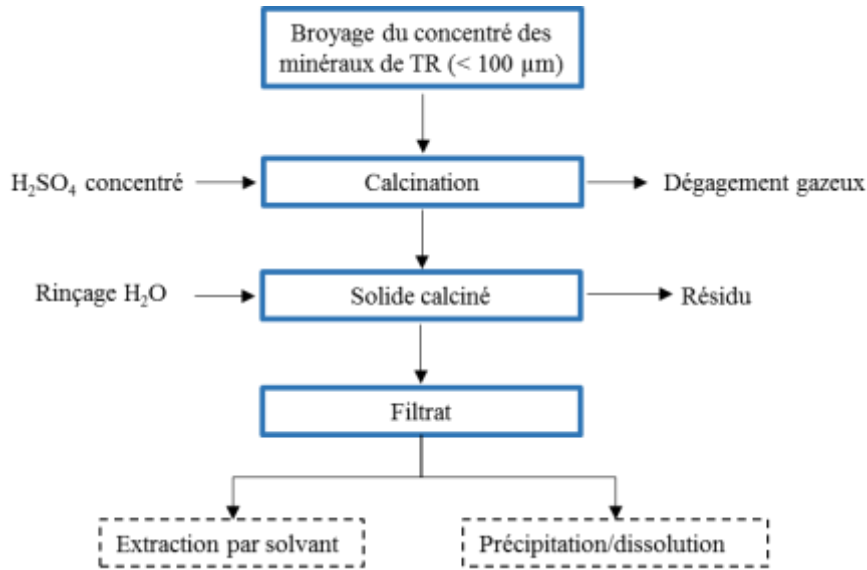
Broyage du concentré des minéraux de TR (< 100 µm)

$H_2SO_4$ concentré

Calcination

Dégagement gazeux

Rinçage $H_2O$

Solide calciné

Résidu

Filtrat

Extraction par solvant

Précipitation/dissolution